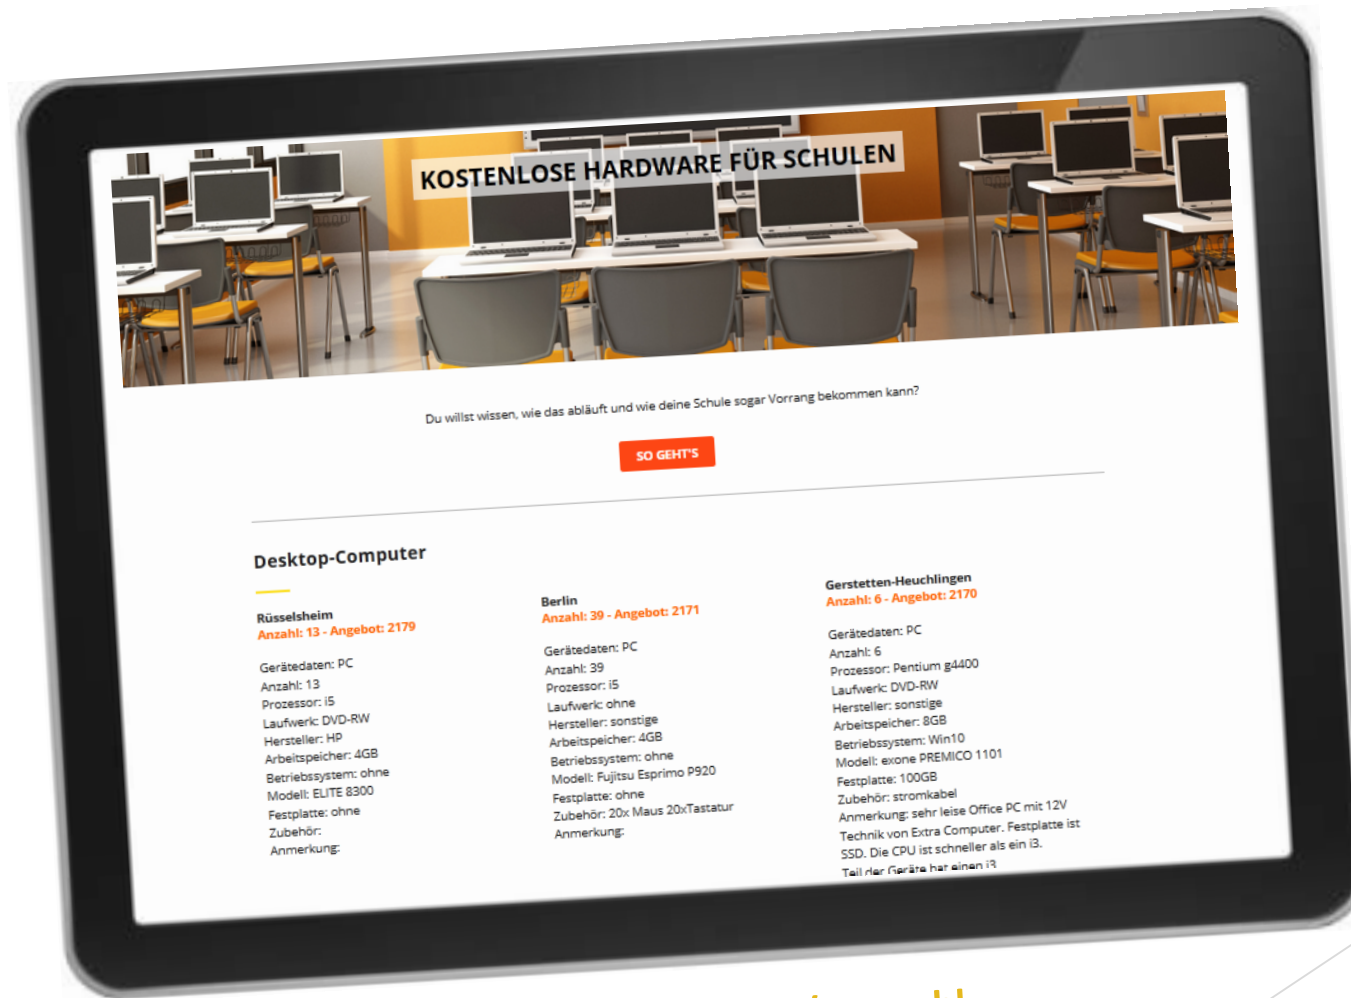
KOSTENLOSE HARDWARE FÜR SCHULEN

Du willst wissen, wie das abläuft und wie deine Schule sogar Vorrang bekommen kann?

SO GEHT'S

Desktop-Computer

Rüsselsheim
Anzahl: 13 - Angebot: 2179

Gerätedaten: PC
Anzahl: 13
Prozessor: i5
Laufwerk: DVD-RW
Hersteller: HP
Arbeitspeicher: 4GB
Betriebssystem: ohne
Modell: ELITE 8300
Festplatte: ohne
Zubehör:
Anmerkung:

Berlin
Anzahl: 39 - Angebot: 2171

Gerätedaten: PC
Anzahl: 39
Prozessor: i5
Laufwerk: ohne
Hersteller: sonstige
Arbeitspeicher: 4GB
Betriebssystem: ohne
Modell: Fujitsu Esprimo P920
Festplatte: ohne
Zubehör: 20x Maus 20xTastatur
Anmerkung:

Gerstetten-Heuchlingen
Anzahl: 6 - Angebot: 2170

Gerätedaten: PC
Anzahl: 6
Prozessor: Pentium g4400
Laufwerk: DVD-RW
Hersteller: sonstige
Arbeitspeicher: 8GB
Betriebssystem: Win10
Modell: exone PREMICO 1101
Festplatte: 100GB
Zubehör: stromkabel
Anmerkung: sehr leise Office PC mit 12V Technik von Extra Computer. Festplatte ist SSD. Die CPU ist schneller als ein i3. Teil der Geräte hat einen i3 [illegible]